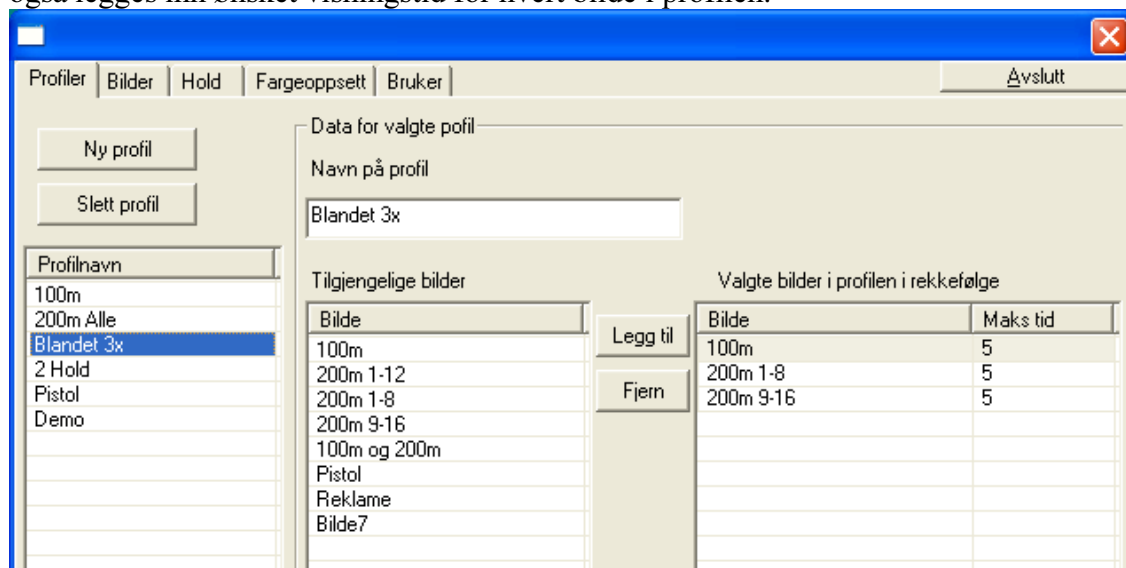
også legges inn ønsket visningstid for hvert bilde i profilen.

Profiler | Bilder | Hold | Fargeoppsett | Bruker

Avslutt

Ny profil

Slett profil

| Profilnavn |
|---|
| 100m |
| 200m Alle |
| Blandet 3x |
| 2 Hold |
| Pistol |
| Demo |

Data for valgte pofil

Navn på profil

Blandet 3x

Tilgjengelige bilder

| Bilde |
|---|
| 100m |
| 200m 1-12 |
| 200m 1-8 |
| 200m 9-16 |
| 100m og 200m |
| Pistol |
| Reklame |
| Bilde7 |

Legg til

Fjern

Valgte bilder i profilen i rekkefølge

| Bilde | Maks tid |
|---|---|
| 100m | 5 |
| 200m 1-8 | 5 |
| 200m 9-16 | 5 |